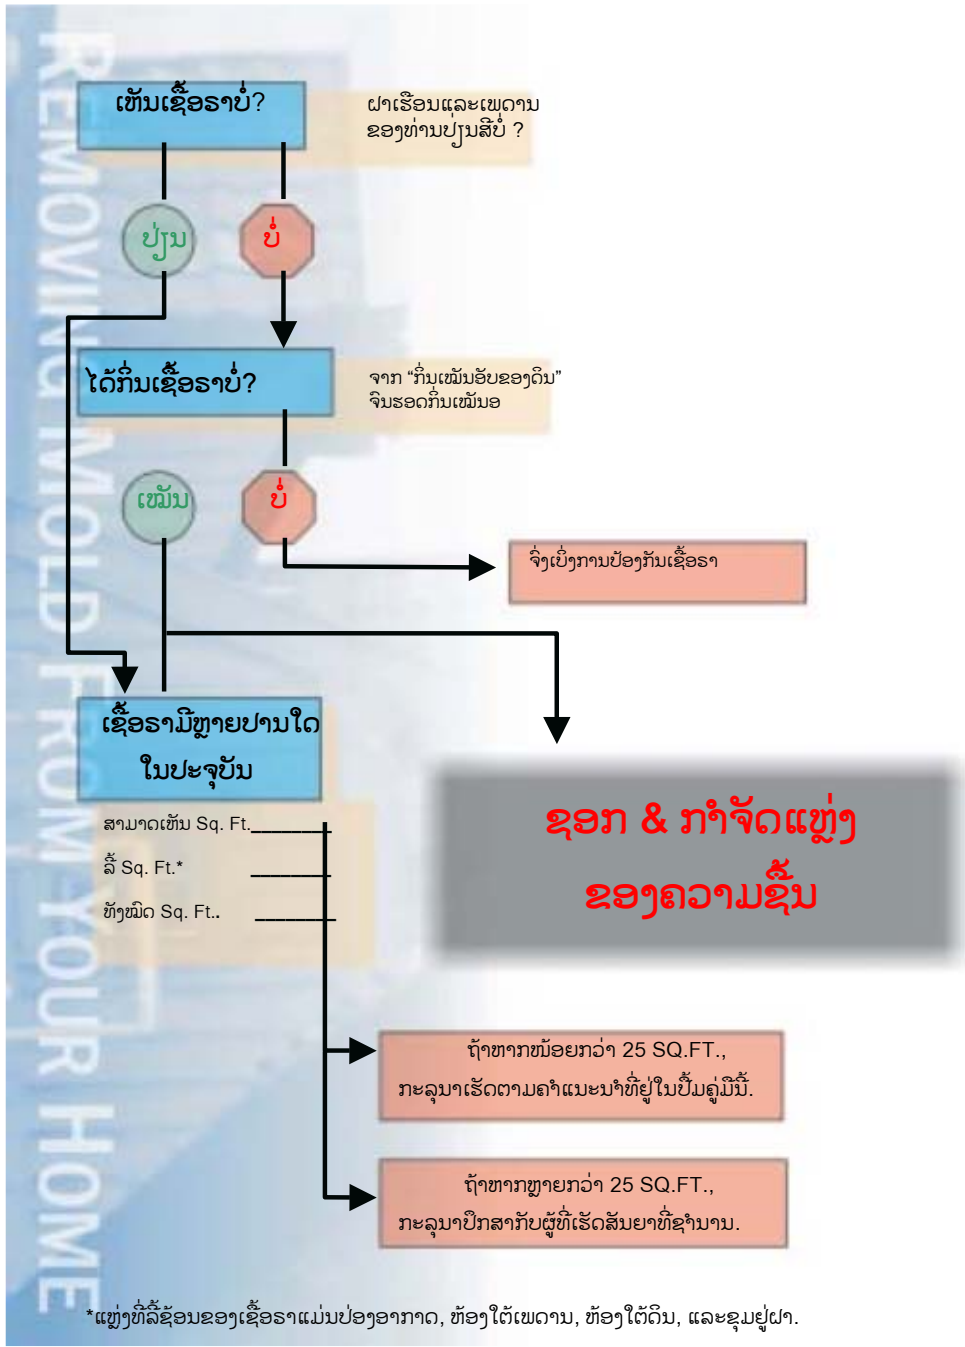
REMOVING MOLD FROM YOUR HOME

ເຫັນເຊື້ອຣາບໍ່?

ຝາເຮືອນແລະເພດານຂອງທ່ານປຸ່ງນສີບໍ່ ?

ປ່ຽນ

ບໍ່

ໄດ້ກິ່ນເຊື້ອຣາບໍ່?

ຈາກ "ກິ່ນເໝັນອັບຂອງດິນ" ຈົນຮອດກິ່ນເໝັນອ

ເໝັນ

ບໍ່

ຈົ່ງເບິ່ງການປ້ອງກັນເຊື້ອຣາ

ເຊື້ອຣາມີຫຼາຍປານໃດໃນປະຈຸບັນ

ສາມາດເຫັນ Sq. Ft.________

ລີ້ Sq. Ft.*________

ທັງໝົດ Sq. Ft..________

ຂອກ & ກຳຈັດແຫຼ່ງຂອງຄວາມຊື້ນ

ຖ້າຫາກໜ້ອຍກວ່າ 25 SQ.FT., ກະລຸນາເຮັດຕາມຄຳແນະນຳທີ່ຢູ່ໃນປື້ມຄູ່ມືນີ້.

ຖ້າຫາກຫຼາຍກວ່າ 25 SQ.FT., ກະລຸນາປຶກສາກັບຜູ້ທີ່ເຮັດສັນຍາທີ່ຊຳນານ.

*ແຫຼ່ງທີ່ລີ້ຊ້ອນຂອງເຊື້ອຣາແມ່ນປ່ອງອາກາດ, ຫ້ອງໃຕ້ເພດານ, ຫ້ອງໃຕ້ດິນ, ແລະຂຸມຢູ່ຝາ.